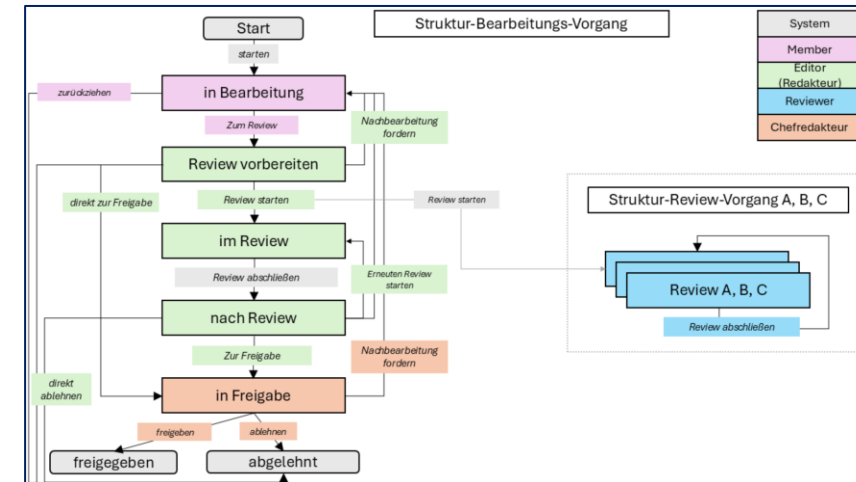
Start

Struktur-Bearbeitungs-Vorgang

System

Member

Editor (Redakteur)

Reviewer

Chefredakteur

starten

zurückziehen

in Bearbeitung

Zum Review

Nachbearbeitung fordern

Review vorbereiten

direkt zur Freigabe

Review starten

Review starten

Struktur-Review-Vorgang A, B, C

im Review

Review A, B, C

Review abschließen

Erneuten Review starten

Review abschließen

nach Review

Zur Freigabe

Nachbearbeitung fordern

direkt ablehnen

in Freigabe

freigeben

ablehnen

freigegeben

abgelehnt